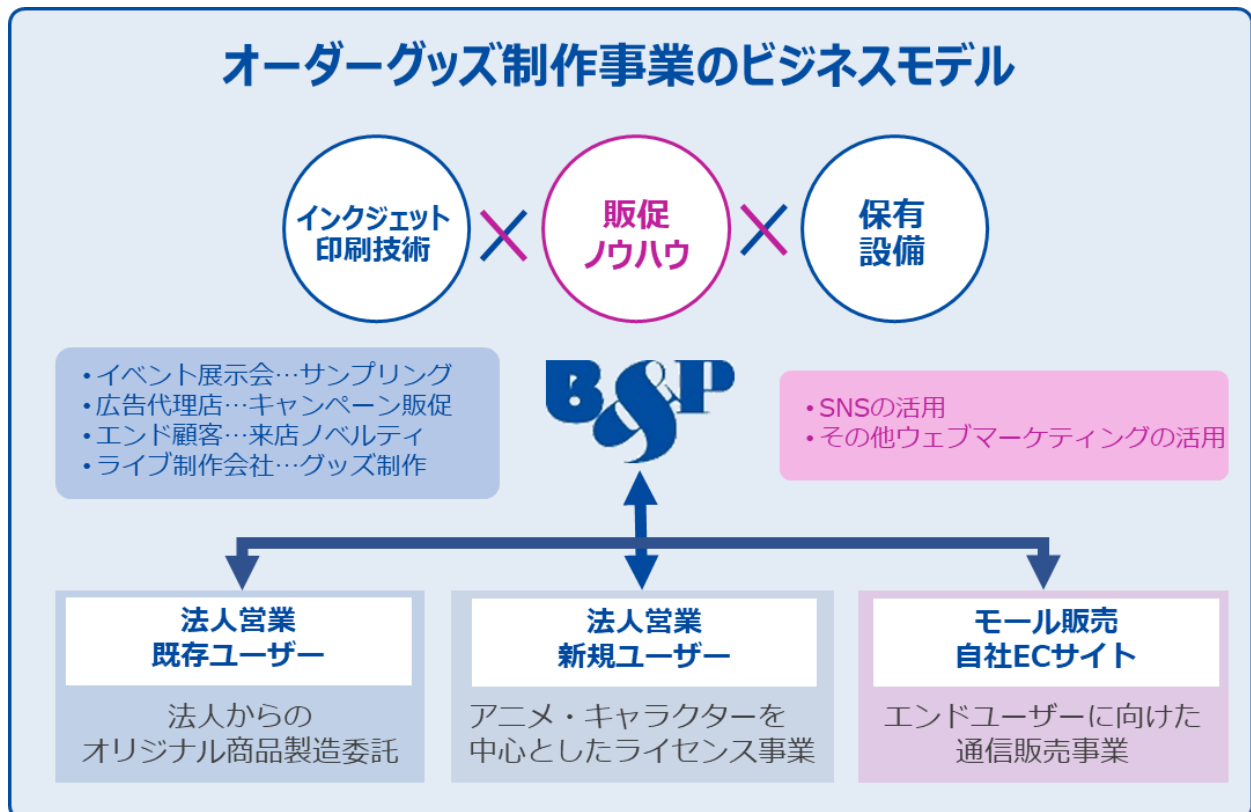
オーダーグッズ制作事業のビジネスモデル

インクジェット印刷技術

販促ノウハウ

保有設備

・イベント展示会…サンプリング
・広告代理店…キャンペーン販促
・エンド顧客…来店ノベルティ
・ライブ制作会社…グッズ制作

B&P

・SNSの活用
・その他ウェブマーケティングの活用

法人営業
既存ユーザー

法人からのオリジナル商品製造委託

法人営業
新規ユーザー

アニメ・キャラクターを中心としたライセンス事業

モール販売
自社ECサイト

エンドユーザーに向けた通信販売事業